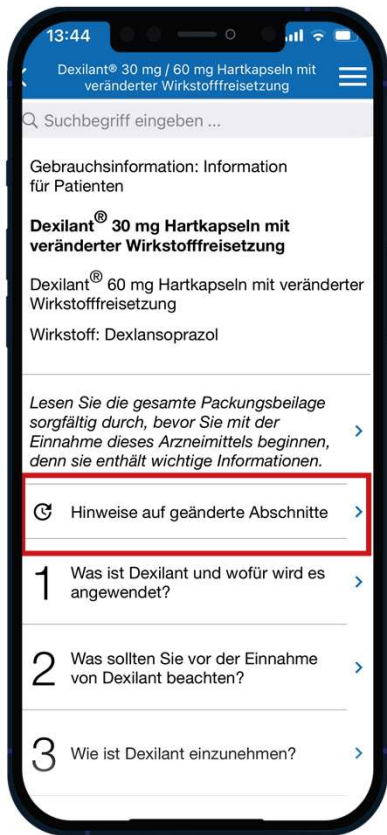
13:44

Dexilant® 30 mg / 60 mg Hartkapseln mit veränderter Wirkstofffreisetzung

Suchbegriff eingeben ...

Gebrauchsinformation: Information für Patienten

**Dexilant® 30 mg Hartkapseln mit veränderter Wirkstofffreisetzung**

Dexilant® 60 mg Hartkapseln mit veränderter Wirkstofffreisetzung

Wirkstoff: Dexlansoprazol

*Lesen Sie die gesamte Packungsbeilage sorgfältig durch, bevor Sie mit der Einnahme dieses Arzneimittels beginnen, denn sie enthält wichtige Informationen.*

Hinweise auf geänderte Abschnitte

1 Was ist Dexilant und wofür wird es angewendet?

2 Was sollten Sie vor der Einnahme von Dexilant beachten?

3 Wie ist Dexilant einzunehmen?